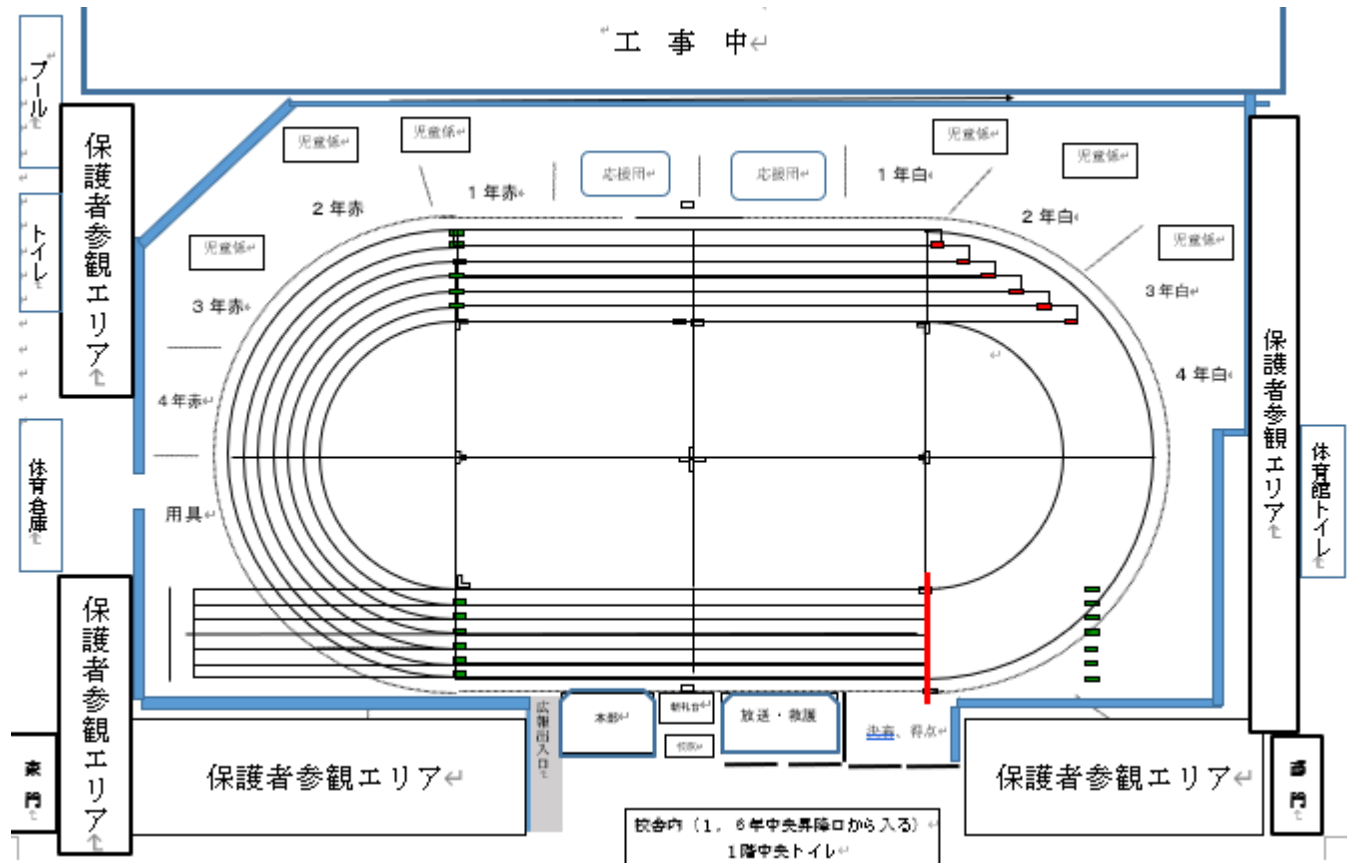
工 事 中

プール

トイレ

保護者参観エリア

児童係

児童係

応援用

応援用

児童係

児童係

1年赤

1年白

2年赤

2年白

児童係

児童係

3年赤

3年白

4年白

4年赤

保護者参観エリア

体育倉庫

体育館トイレ

用具

保護者参観エリア

広報出入口

本部

朝礼台

救護

放送・救護

決着、得点

保護者参観エリア

保護者参観エリア

東門

西門

校舎内（1，6年中央昇降口から入る）
1階中央トイレ